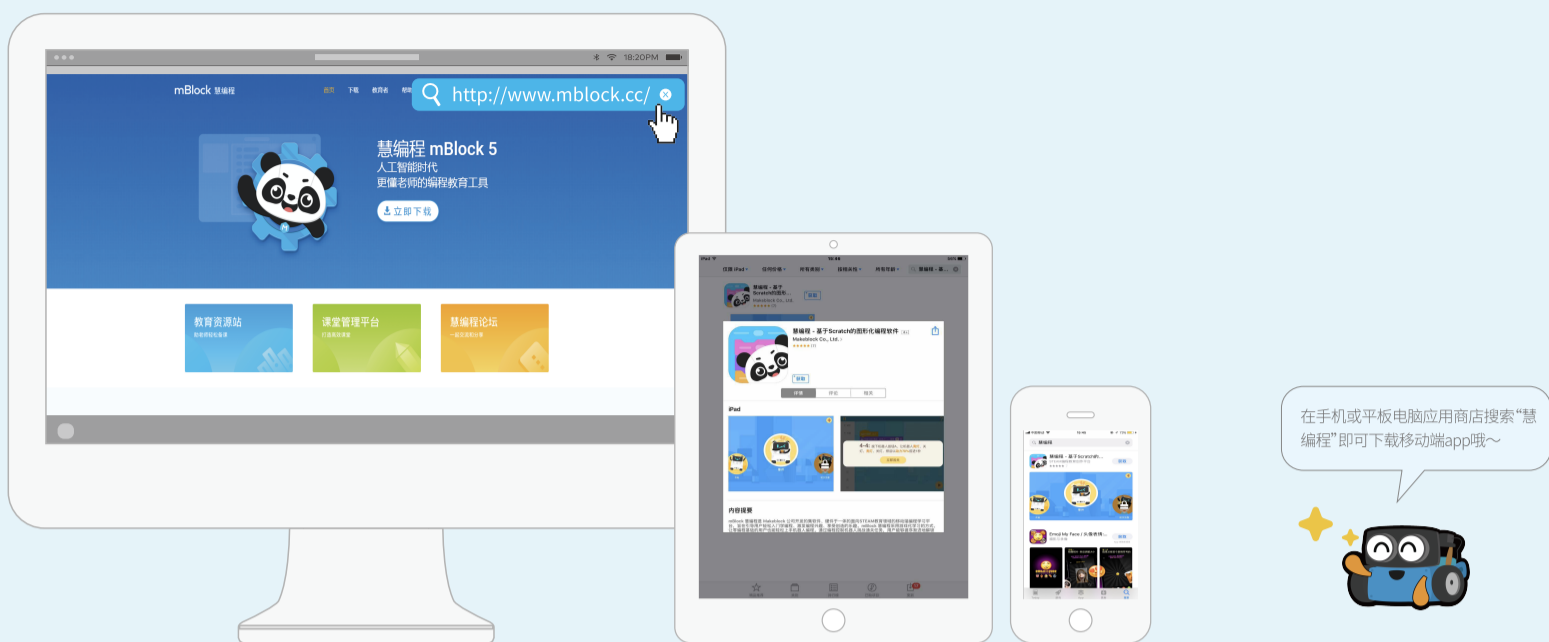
18:20PM

mBlock 慧编程

首页 下载 教育者

http://www.mblock.cc/

慧编程 mBlock 5
人工智能时代
更懂老师的编程教育工具

立即下载

教育资源站

课堂管理平台

慧编程论坛

慧编程 - 基于Scratch的图形化编程软件
Makeblock Co., Ltd.

获取

iPad

内容提要

慧编程 - 基于Scratch...

获取

Emoji My Face

获取

在手机或平板电脑应用商店搜索“慧编程”即可下载移动端app哦~